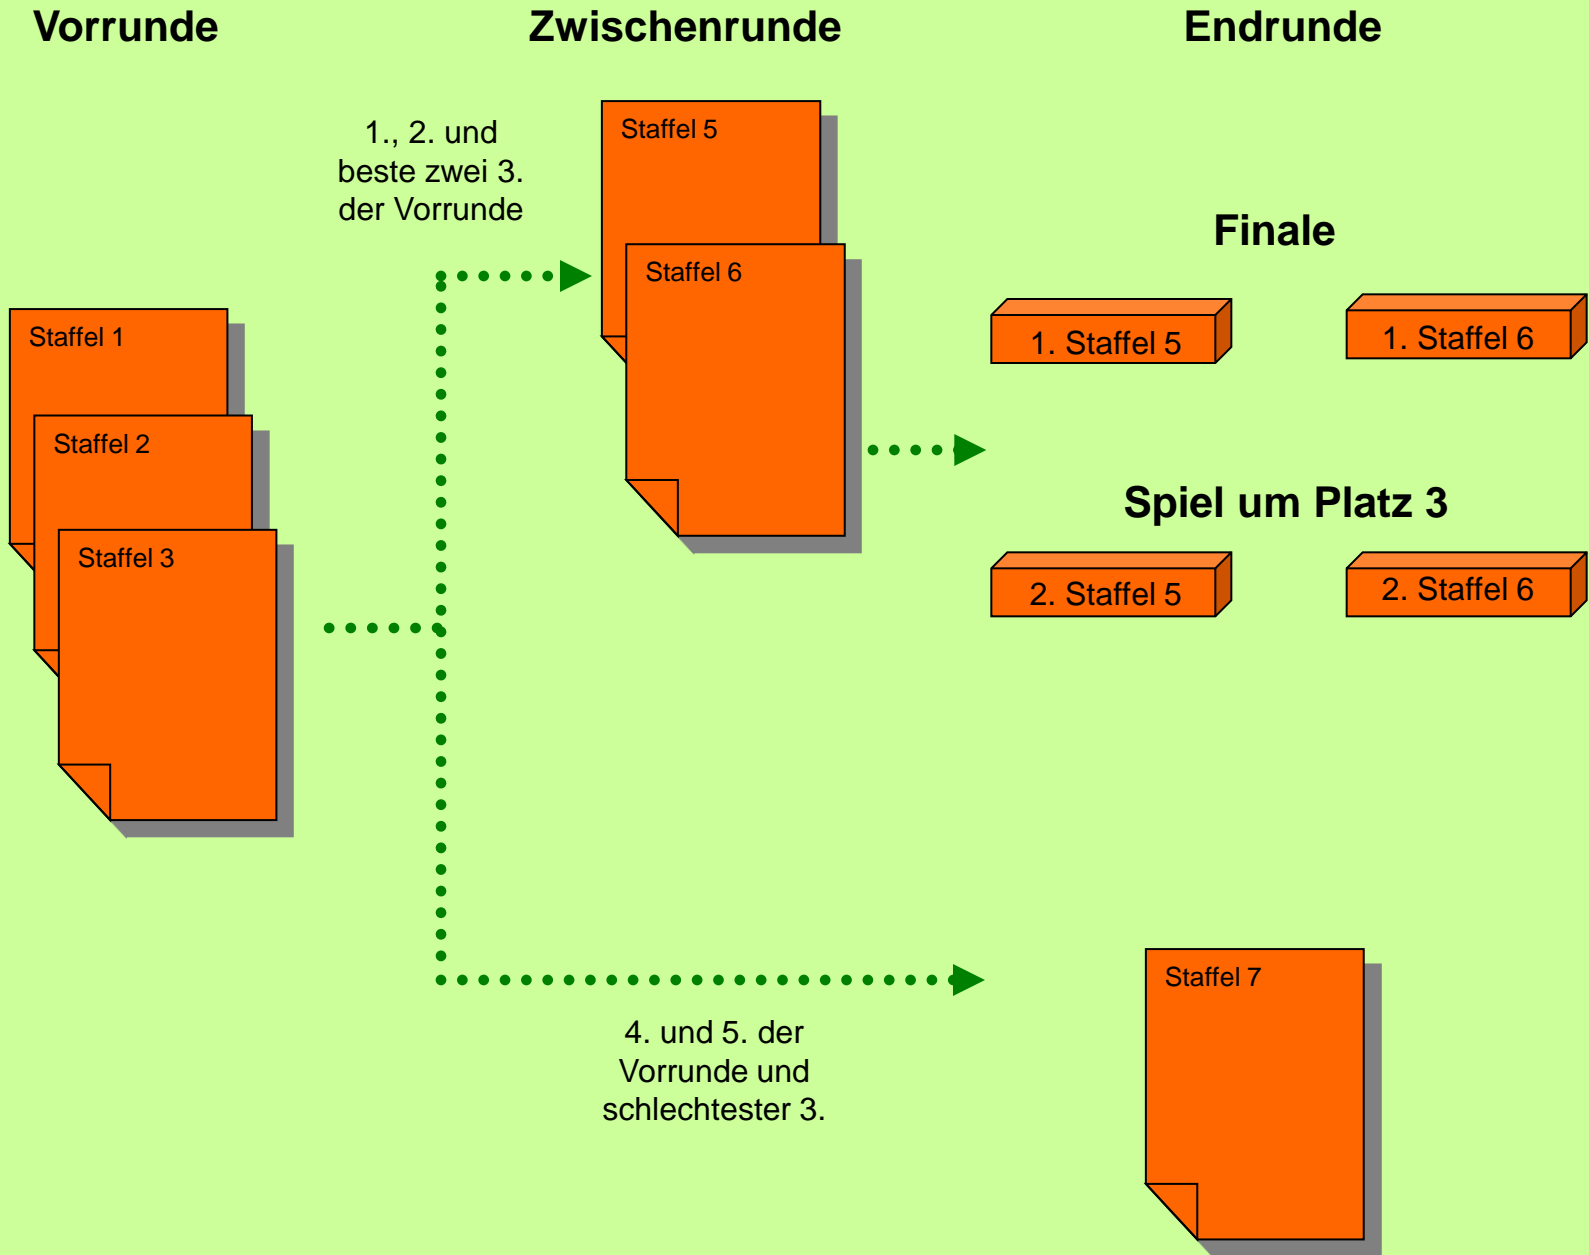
Vorrunde

Zwischenrunde

Endrunde

1., 2. und beste zwei 3. der Vorrunde

Staffel 5

Staffel 6

Finale

1. Staffel 5

1. Staffel 6

Staffel 1

Staffel 2

Staffel 3

Spiel um Platz 3

2. Staffel 5

2. Staffel 6

Staffel 7

4. und 5. der Vorrunde und schlechtester 3.